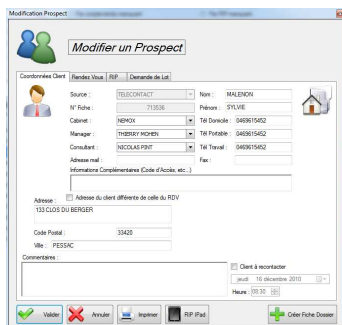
Modification Prospect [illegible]

Modifier un Prospect

Coordonnées Client | Rendez Vous | RIP | Demande de Lot

Source : TELECONTACT
N° Fiche : 713536
Cabinet : NEMOX
Manager : THIERRY MOHEN
Consultant : NICOLAS PINT
Adresse mail :
Informations Complémentaires (Code d'Accès, etc...)

Nom : MALENON
Prénom : SYLVIE
Tél Domicile : 0469615452
Tél Portable : 0469615452
Tél Travail : 0469615452
Fax :

Adresse du client différente de celle du RDV
Adresse :
133 CLOS DU BERGER

Code Postal : 33420
Ville : PESSAC

Commentaires :

Client à recontacter
jeudi 16 décembre 2010
Heure : 08:30

Valider | Annuler | Imprimer | RIP IPad | Créer Fiche Dossier